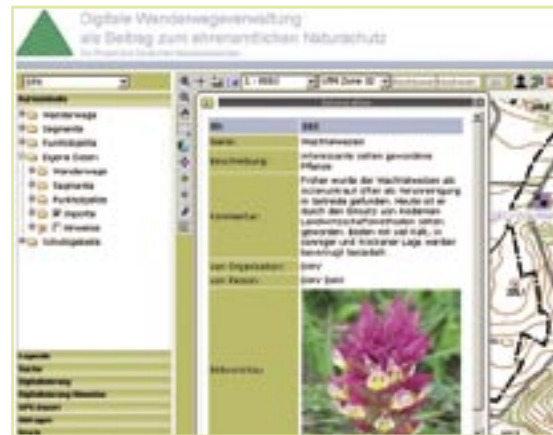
Digitale Wanderwegeverwaltung
als Beitrag zum ehrenamtlichen Naturschutz

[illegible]

| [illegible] | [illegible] |
|---|---|
| Name | Wachtelweizen |
| Beschreibung | Interessante selten gewordene Pflanze |
| Kommentar | Früher wurde der Wachtelweizen als Ackerunkraut öfter als Verunreinigung in Getreide gefunden. Heute ist er durch den Einsatz von modernen Landwirtschaftsmethoden selten geworden. Boden mit viel Kalk, in sonniger und trockener Lage werden bevorzugt besiedelt. |
| von Organisation | DWV |
| von Person | DWV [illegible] |
| Bildvorschau | |

Wanderwege
Segmente
Punktobjekte
Eigene Daten
Wanderwege
Segmente
Punktobjekte
Importe
Hinweise
Schutzgebiete